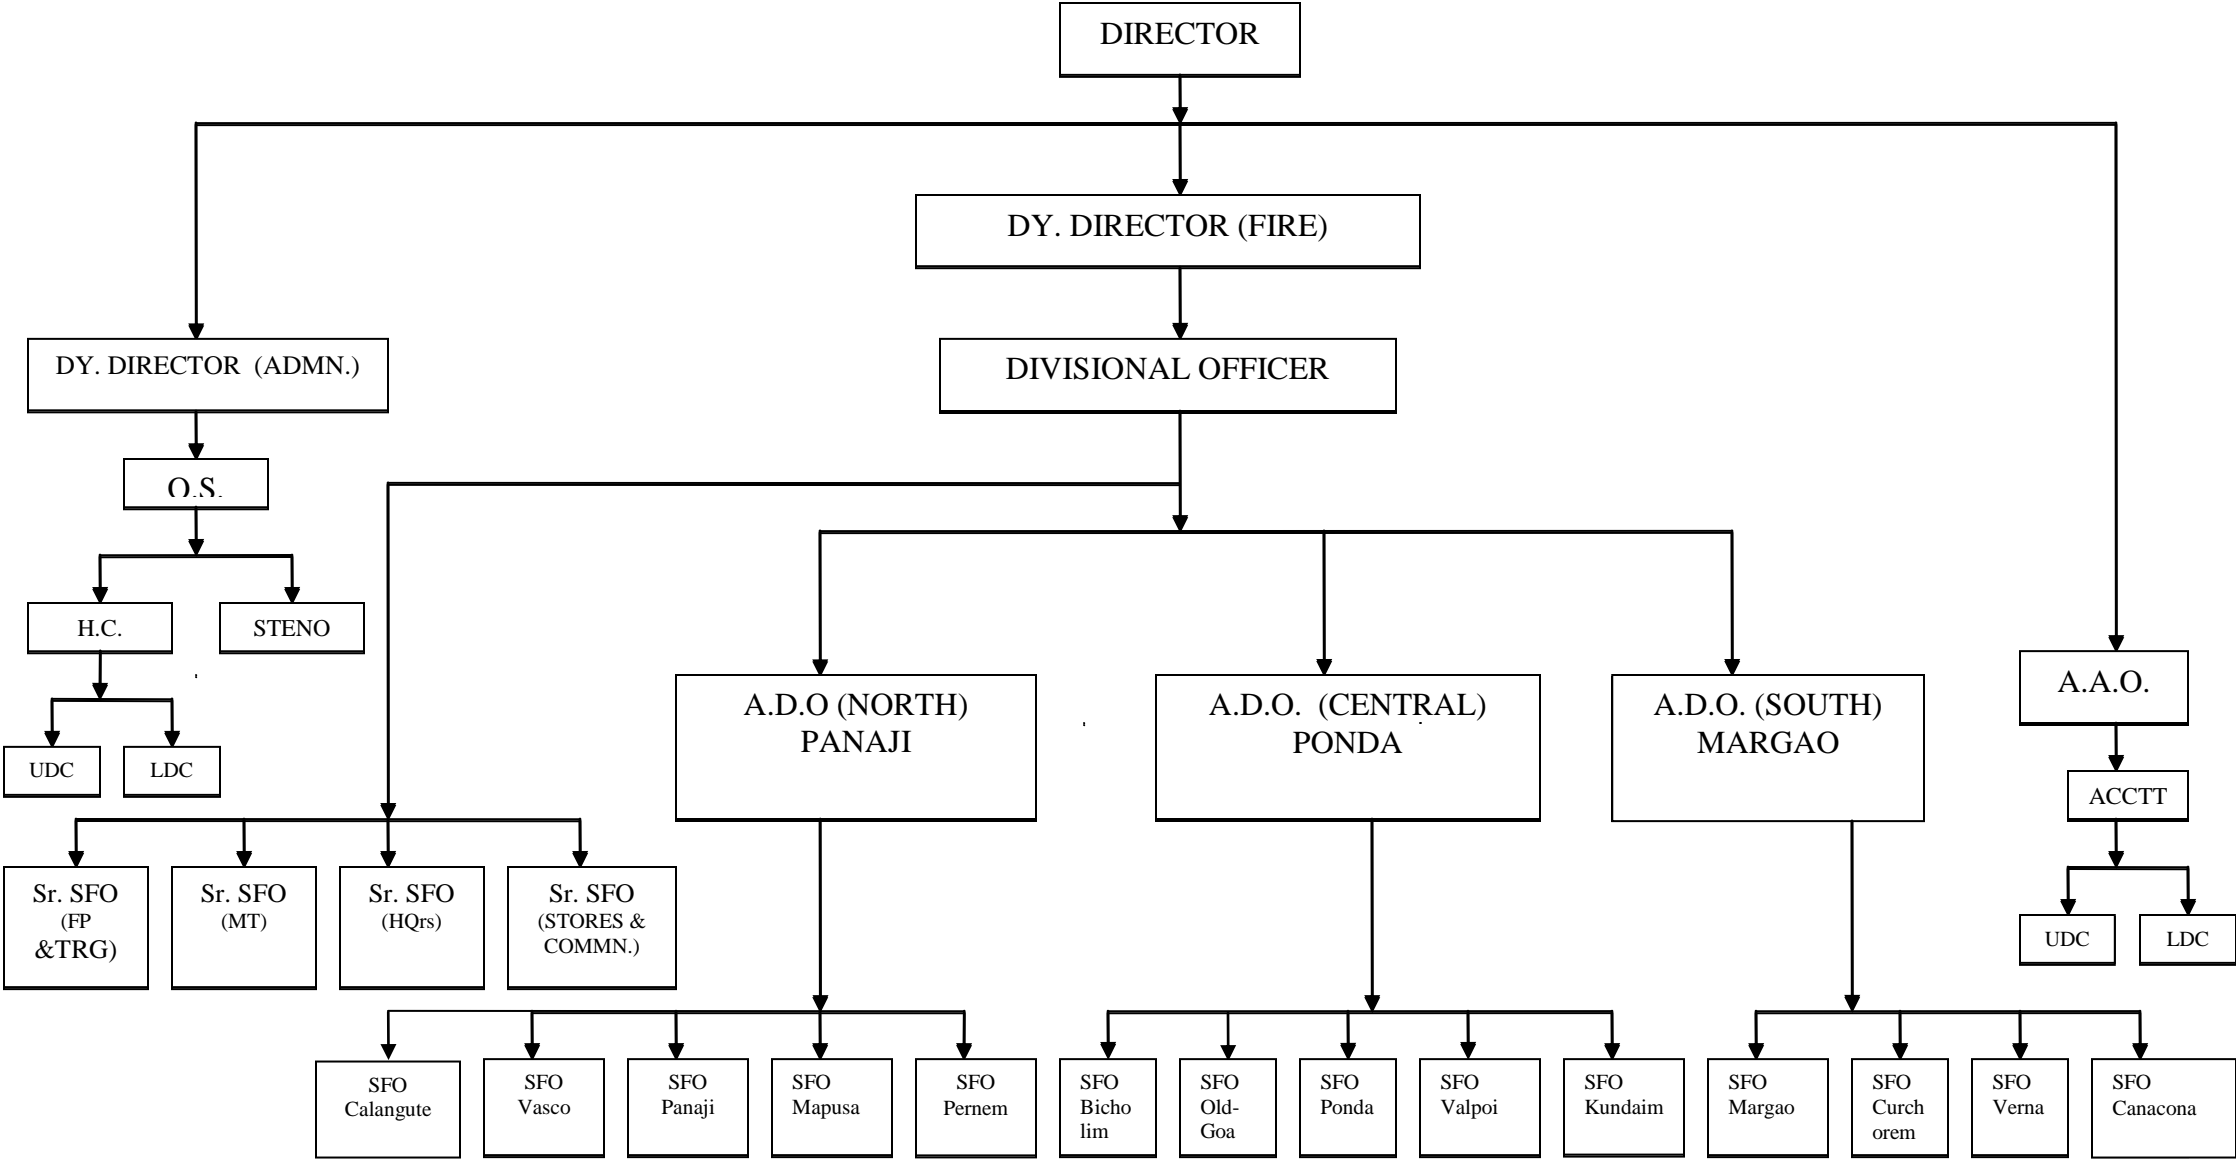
DIRECTOR

DY. DIRECTOR (FIRE)

DY. DIRECTOR (ADMN.)

DIVISIONAL OFFICER

O.S.

H.C.

STENO

UDC

LDC

A.D.O (NORTH) PANAJI

A.D.O. (CENTRAL) PONDA

A.D.O. (SOUTH) MARGAO

A.A.O.

ACCTT

UDC

LDC

Sr. SFO (FP &TRG)

Sr. SFO (MT)

Sr. SFO (HQrs)

Sr. SFO (STORES & COMMN.)

SFO Calangute

SFO Vasco

SFO Panaji

SFO Mapusa

SFO Pernem

SFO Bicholim

SFO Old-Goa

SFO Ponda

SFO Valpoi

SFO Kundaim

SFO Margao

SFO Curchorem

SFO Verna

SFO Canacona